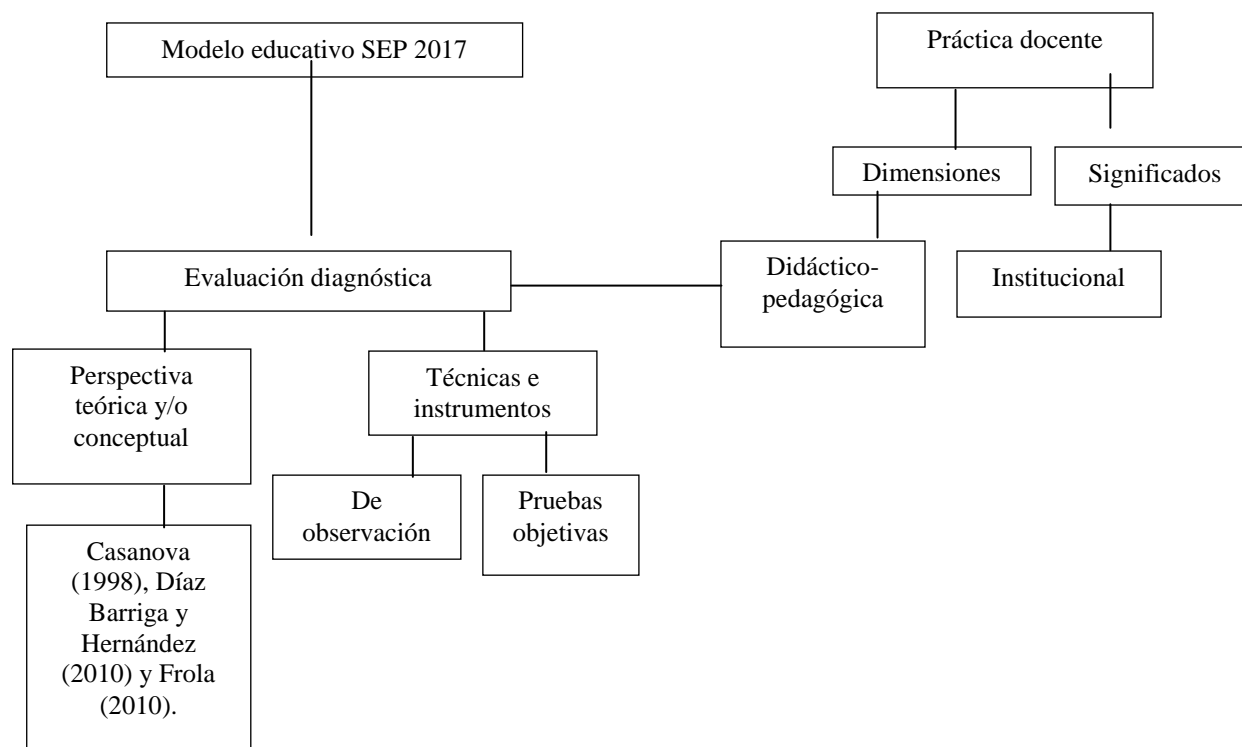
Modelo educativo SEP 2017

Práctica docente

Dimensiones

Significados

Evaluación diagnóstica

Didáctico-pedagógica

Institucional

Perspectiva teórica y/o conceptual

Técnicas e instrumentos

De observación

Pruebas objetivas

Casanova (1998), Díaz Barriga y Hernández (2010) y Frola (2010).